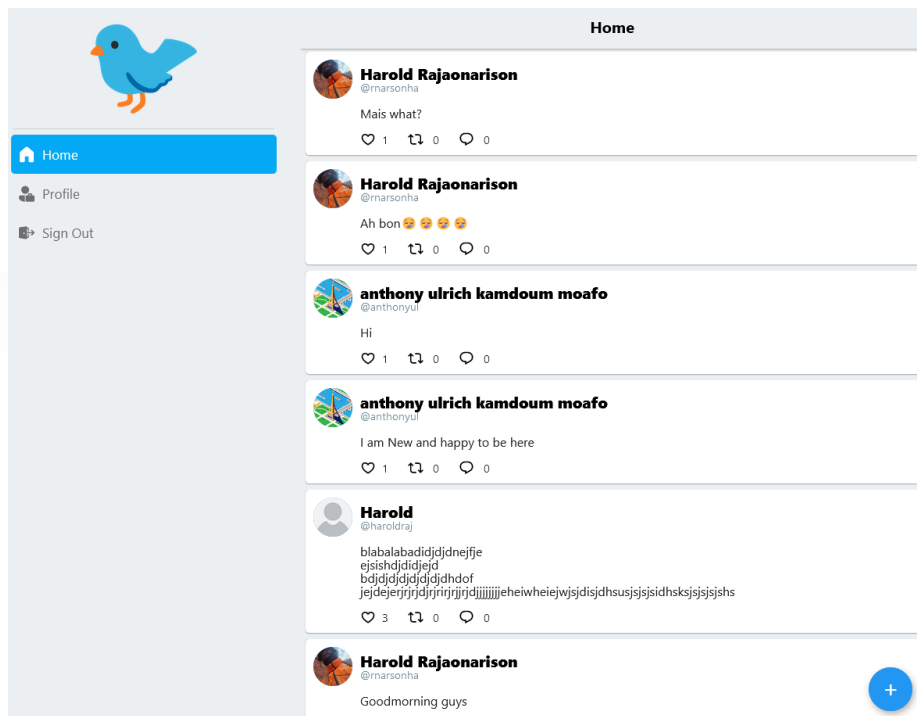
Home

Profile

Sign Out

Home

Harold Rajaonarison
@rnarsonha
Mais what?
1 0 0

Harold Rajaonarison
@rnarsonha
Ah bon😪😪😪😪
1 0 0

anthony ulrich kamdoum moafo
@anthonyul
Hi
1 0 0

anthony ulrich kamdoum moafo
@anthonyul
I am New and happy to be here
1 0 0

Harold
@haroldraj
blabalabadidjdjdnejfje
ejsishdjdidjejd
bdjdjdjdjdjdjdhdof
jejdejerjrjrjdjrjrirjrjrdjjjjjjjjeheiwheiejwjsjdisjdhsusjsjsjsidhsksjsjsjsjshs
3 0 0

Harold Rajaonarison
@rnarsonha
Goodmorning guys

+